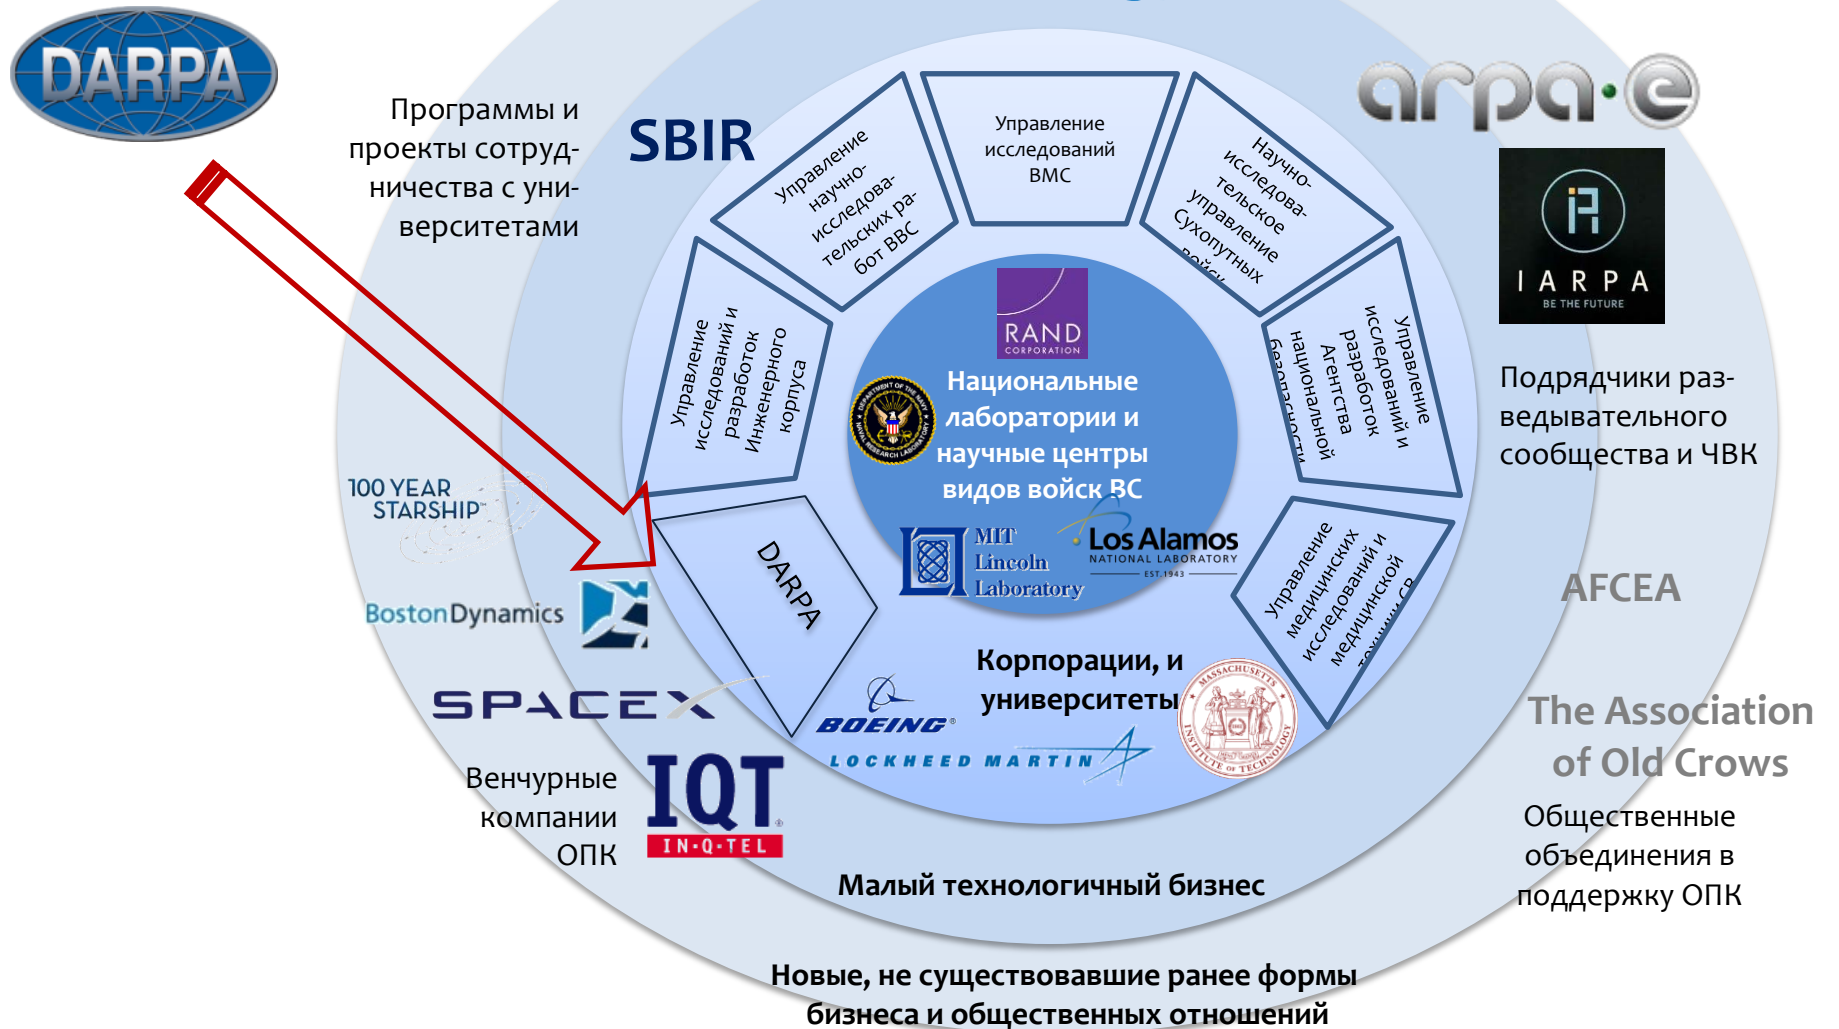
DARPA

Программы и проекты сотрудничества с университетами

SBIR

arpa·e

Управление научно-исследовательских работ ВВС

Управление исследований ВМС

Научно-исследовательское управление Сухопутных войск

IARPA
BE THE FUTURE

Управление исследований и разработок Инженерного корпуса

RAND
CORPORATION

Национальные лаборатории и научные центры видов войск ВС

Управление исследований и разработок Агентства национальной безопасности

Подрядчики разведывательного сообщества и ЧВК

100 YEAR STARSHIP

DARPA

MIT Lincoln Laboratory

Los Alamos
NATIONAL LABORATORY
EST.1943

Управление медицинских исследований и медицинской техники СВ

AFCEA

BostonDynamics

Корпорации, и университеты

SPACEX

BOEING

LOCKHEED MARTIN

The Association of Old Crows

Венчурные компании ОПК

IQT
IN·Q·TEL

Общественные объединения в поддержку ОПК

Малый технологичный бизнес

Новые, не существовавшие ранее формы бизнеса и общественных отношений